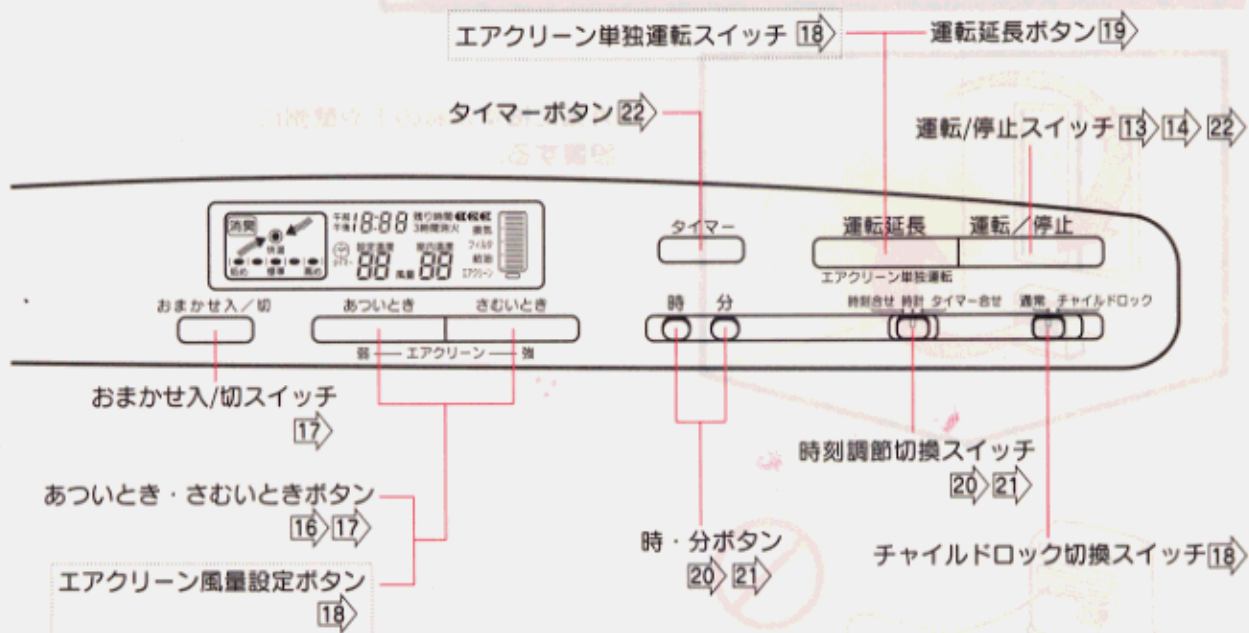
エアクリーン単独運転スイッチ 18

運転延長ボタン 19

タイマーボタン 22

運転/停止スイッチ 13 14 22

消臭

午前 午後 18:88 残り時間 3時間消火

設定温度 88 風量 88 室内温度

換気 フィルタ 給油 エアクリーン

弱め 標準 強め

タイマー

運転延長

運転／停止

エアクリーン単独運転

おまかせ入／切

あついとき

さむいとき

弱 エアクリーン 強

時 分

時刻合せ 時計 タイマー合せ

通常 チャイルドロック

おまかせ入/切スイッチ 17

時刻調節切換スイッチ 20 21

あついとき・さむいときボタン 16 17

時・分ボタン 20 21

チャイルドロック切換スイッチ 18

エアクリーン風量設定ボタン 18